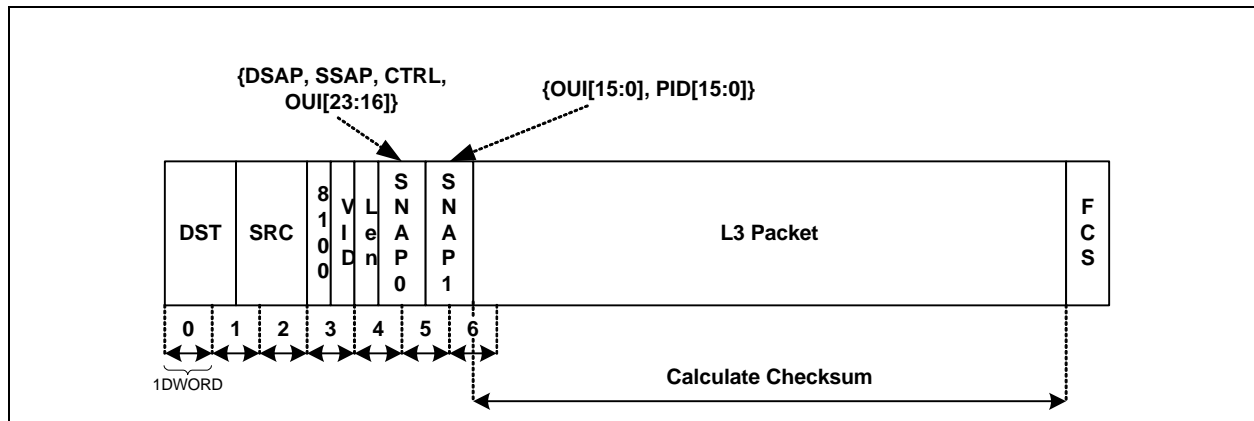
{DSAP, SSAP, CTRL, OUI[23:16]}

{OUI[15:0], PID[15:0]}

| DST | SRC | 8100 | VID | Len | SNAP0 | SNAP1 | L3 Packet | FCS |
|---|---|---|---|---|---|---|---|---|

0 1 2 3 4 5 6

1DWORD

Calculate Checksum